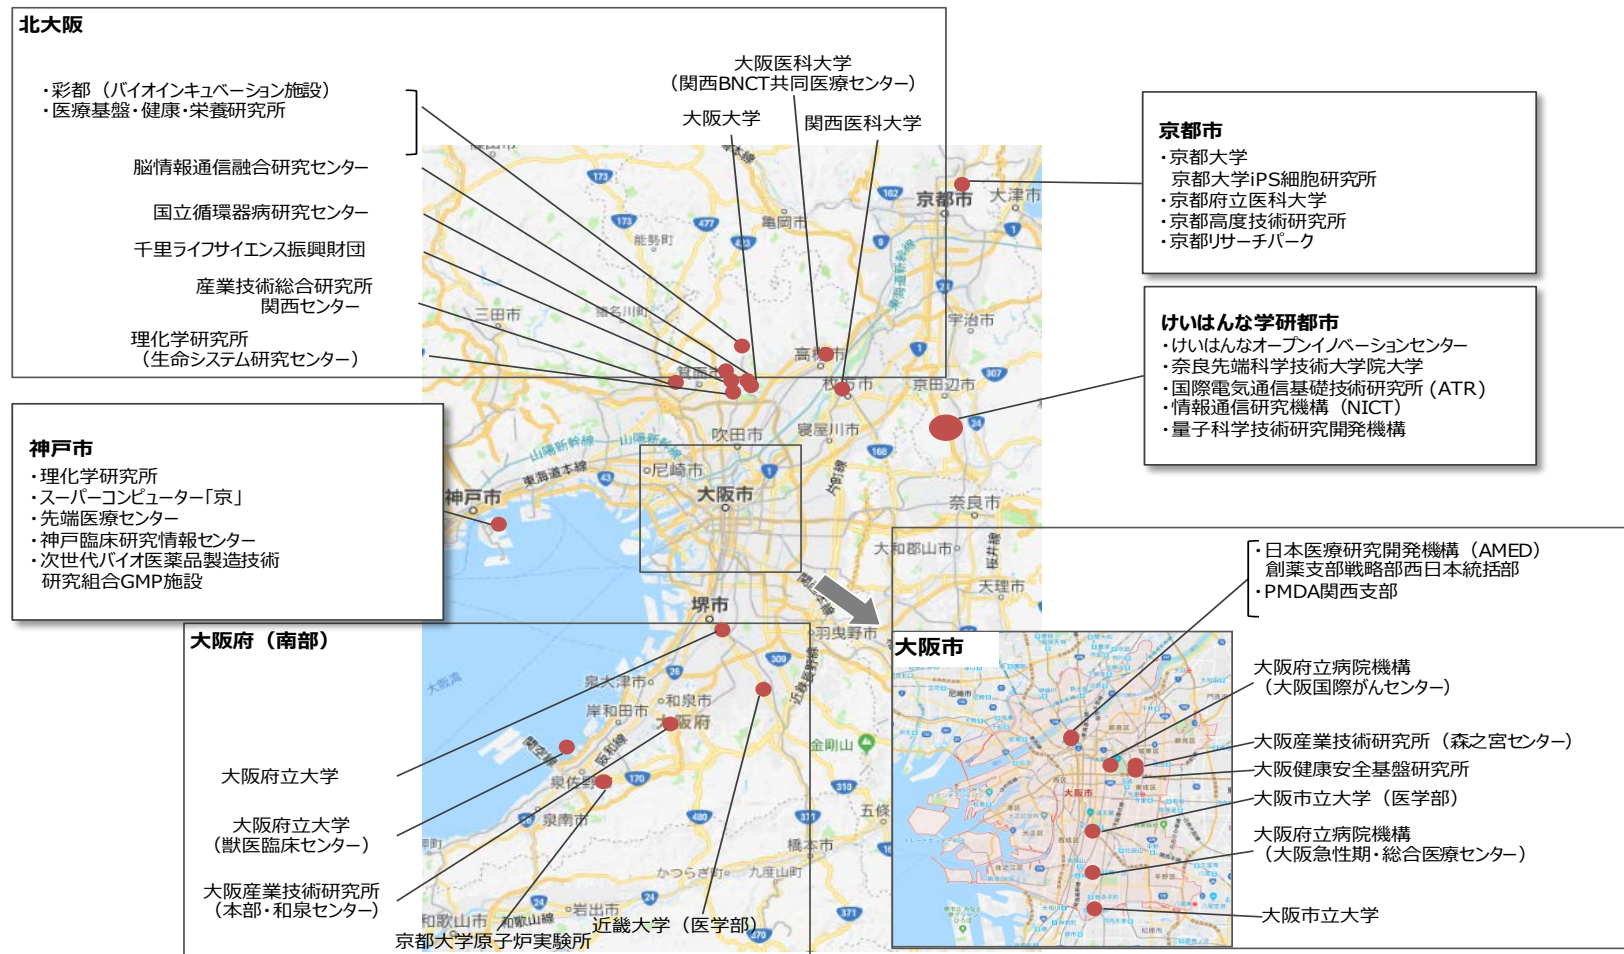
北大阪

・彩都（バイオインキュベーション施設）
・医療基盤・健康・栄養研究所

脳情報通信融合研究センター

国立循環器病研究センター

千里ライフサイエンス振興財団

産業技術総合研究所
関西センター

理化学研究所
（生命システム研究センター）

大阪医科大学
（関西BNCT共同医療センター）

大阪大学

関西医科大学

京都市
・京都大学
京都大学iPS細胞研究所
・京都府立医科大学
・京都高度技術研究所
・京都リサーチパーク

けいはんな学研都市
・けいはんなオープンイノベーションセンター
・奈良先端科学技術大学院大学
・国際電気通信基礎技術研究所（ATR）
・情報通信研究機構（NICT）
・量子科学技術研究開発機構

神戸市
・理化学研究所
・スーパーコンピューター「京」
・先端医療センター
・神戸臨床研究情報センター
・次世代バイオ医薬品製造技術研究組合GMP施設

京都市　大津市　亀岡市　能勢町　猪名川町　三田市　宇治市　高槻市　枚方市　京田辺市　箕面市　吹田市　寝屋川市　尼崎市　大阪市　神戸市　奈良市　大和郡山市　天理市　堺市　羽曳野市　泉大津市　和泉市　岸和田市　大阪府　金剛山　泉佐野市　泉南市　五條市　橋本市　かつらぎ町　九度山町　岩出市　和歌山市　和歌山県

・日本医療研究開発機構（AMED）
創薬支部戦略部西日本統括部
・PMDA関西支部

大阪府（南部）

大阪府立大学

大阪府立大学
（獣医臨床センター）

大阪産業技術研究所
（本部・和泉センター）

京都大学原子炉実験所

近畿大学（医学部）

大阪市

大阪府立病院機構
（大阪国際がんセンター）

大阪産業技術研究所（森之宮センター）

大阪健康安全基盤研究所

大阪市立大学（医学部）

大阪府立病院機構
（大阪急性期・総合医療センター）

大阪市立大学